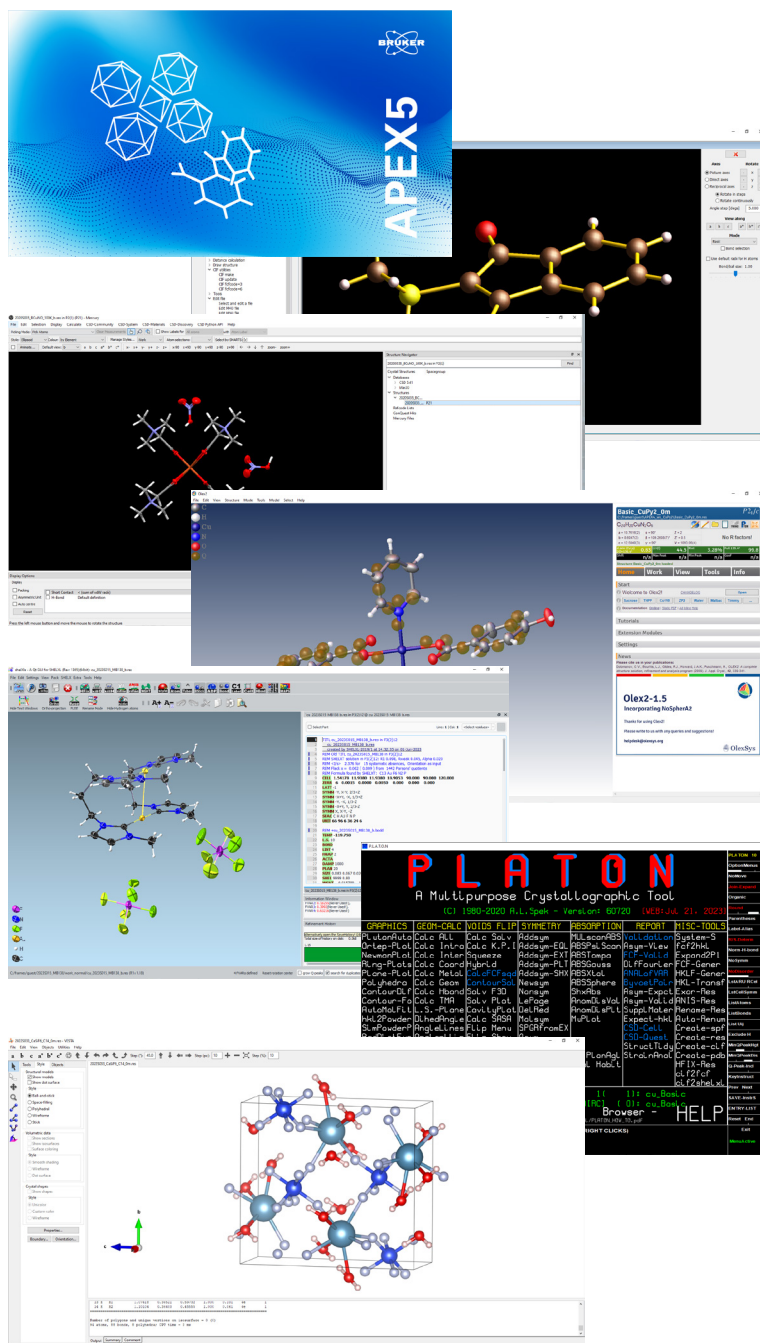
BRUKER
APEX5

Olex2-1.5
Incorporating NoSpherA2
OlexSys

Basic_CuPy2_0m
Home Work View Tools Info
Start
Tutorials
Extension Modules
Settings
News

PLATON
A Multipurpose Crystallographic Tool
(C) 1980-2020 A.L.Spek - Version: 80720

| GRAPHICS | GEOM-CALC | VOIDS FLIP | SYMMETRY | ABSORPTION | REPORT | MISC-TOOLS |
|---|---|---|---|---|---|---|
| PLUTOAuto | Calc ALL | Calc Solv | Addsym | MULscanABS | Validation | System-S |
| Ortep-Plot | Calc Intra | Calc K.P.I | Addsym-EQL | ABSPsiScan | Asym-View | fcf2hkl |
| NewmanPlot | Calc Inter | Squeeze | Addsym-EXT | ABSTompa | FCF-Valid | Expand2P1 |
| Plane-Plot | Calc Coord | Hybrid | Addsym-PLT | ABSGauss | DifFourier | FCF-Gener |
| Polyhedra | Calc Metal | CalcFCFsqd | Addsym-SHX | ABSXtal | ANALofVAR | HKLF-Gener |
| ContourDif | Calc Geom | ContourSol | Newsym | ABSSphere | BijvoetPair | HKL-Transf |
| Contour-Fo | Calc Hbond | Solv F3D | Nonsym | ShxAbs | Asym-Expcl | Exor-Res |
| AutoMolFit | Calc TMA | Solv Plot | LePage | AnomDisVal | Asym-Valid | ANIS-Res |
| Hkl2Powder | L.S.-Plane | CavityPlot | DelRed | AnomDisPlt | SupplMater | Rename-Res |
| SimPowderP | DihedAngle | Calc SASA | Molsym | MuPlot | Expect-hkl | Auto-Renum |
| | AngleLines | Flip Menu | SPGRfromEX | | CSD-Cell | Create-spf |
| | | | | PlonAgl | CSD-Quest | Create-clf |
| | | | | | StructTidy | Create-pdb |
| | | | | | StrainAnal | HFIX-Res |
| | | | | | | clf2fcf |
| | | | | | | clf2shelxl |

Browser -
HELP